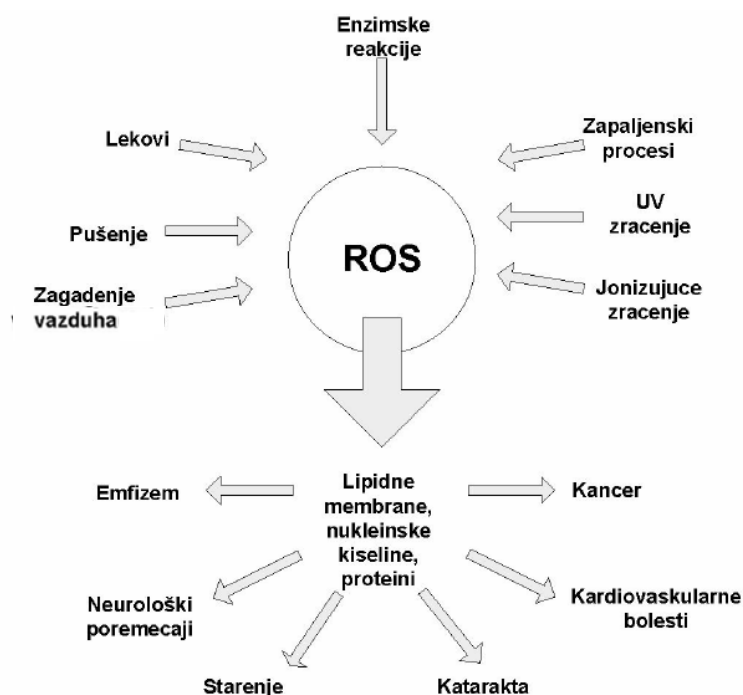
Enzimske reakcije

Lekovi

Zapaljenski procesi

Pušenje

ROS

UV zracenje

Zagadenje vazduha

Jonizujuce zracenje

Emfizem

Lipidne membrane, nukleinske kiseline, proteini

Kancer

Neurološki poremecaji

Kardiovaskularne bolesti

Starenje

Katarakta